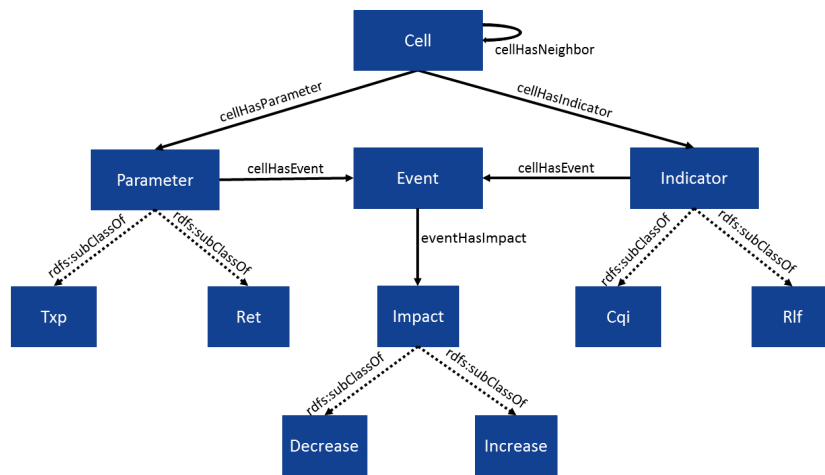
Cell

cellHasNeighbor

cellHasParameter

cellHasIndicator

Parameter

cellHasEvent

Event

cellHasEvent

Indicator

rdfs:subClassOf

rdfs:subClassOf

eventHasImpact

rdfs:subClassOf

rdfs:subClassOf

Txp

Ret

Impact

Cqi

Rlf

rdfs:subClassOf

rdfs:subClassOf

Decrease

Increase